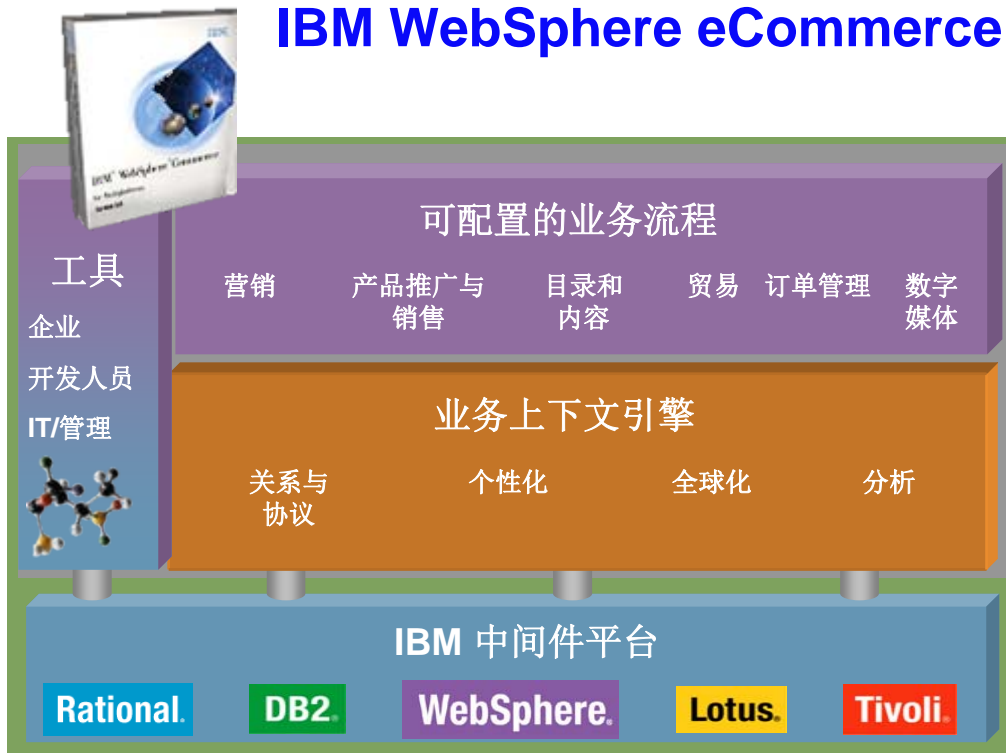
IBM WebSphere eCommerce

IBM WebSphere Commerce

工具
企业
开发人员
IT/管理

可配置的业务流程

营销
产品推广与销售
目录和内容
贸易
订单管理
数字媒体

业务上下文引擎

关系与协议
个性化
全球化
分析

IBM 中间件平台

Rational.
DB2.
WebSphere.
Lotus.
Tivoli.